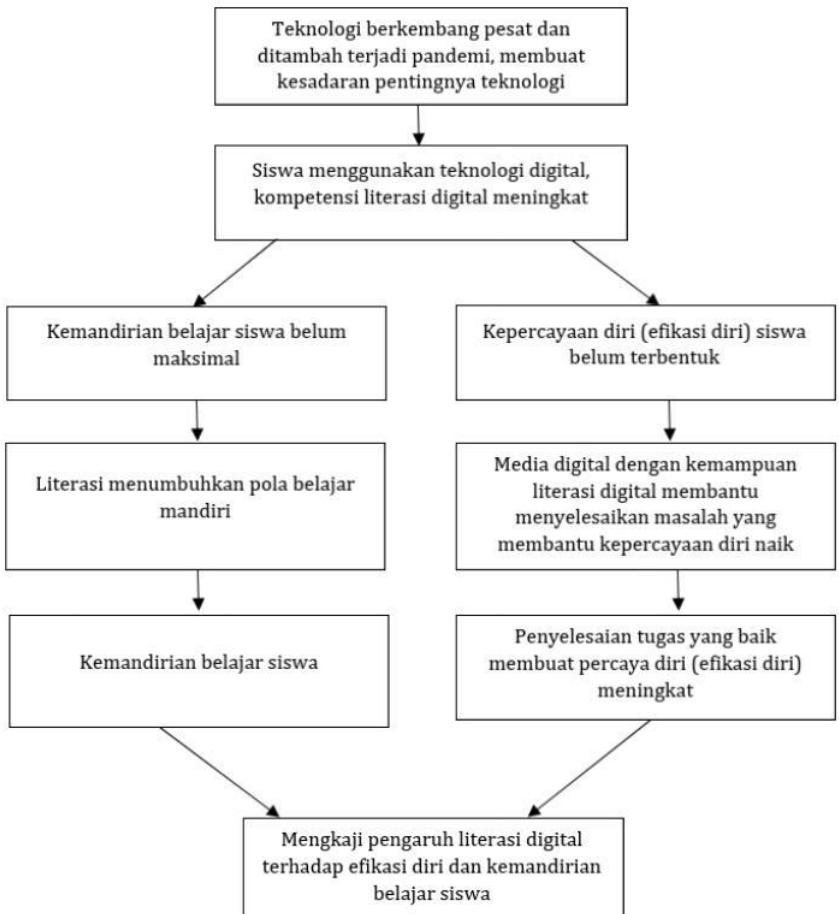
Teknologi berkembang pesat dan ditambah terjadi pandemi, membuat kesadaran pentingnya teknologi

Siswa menggunakan teknologi digital, kompetensi literasi digital meningkat

Kemandirian belajar siswa belum maksimal

Literasi menumbuhkan pola belajar mandiri

Kemandirian belajar siswa

Kepercayaan diri (efikasi diri) siswa belum terbentuk

Media digital dengan kemampuan literasi digital membantu menyelesaikan masalah yang membantu kepercayaan diri naik

Penyelesaian tugas yang baik membuat percaya diri (efikasi diri) meningkat

Mengkaji pengaruh literasi digital terhadap efikasi diri dan kemandirian belajar siswa